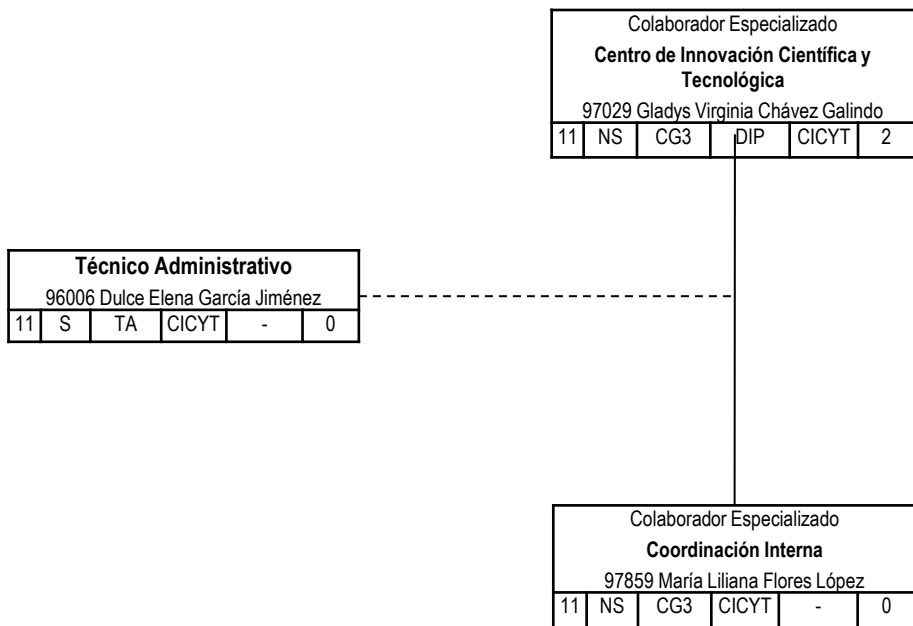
Colaborador Especializado
**Centro de Innovación Científica y Tecnológica**
97029 Gladys Virginia Chávez Galindo

| 11 | NS | CG3 | DIP | CICYT | 2 |
|---|---|---|---|---|---|

**Técnico Administrativo**
96006 Dulce Elena García Jiménez

| 11 | S | TA | CICYT | - | 0 |
|---|---|---|---|---|---|

Colaborador Especializado
**Coordinación Interna**
97859 María Liliana Flores López

| 11 | NS | CG3 | CICYT | - | 0 |
|---|---|---|---|---|---|